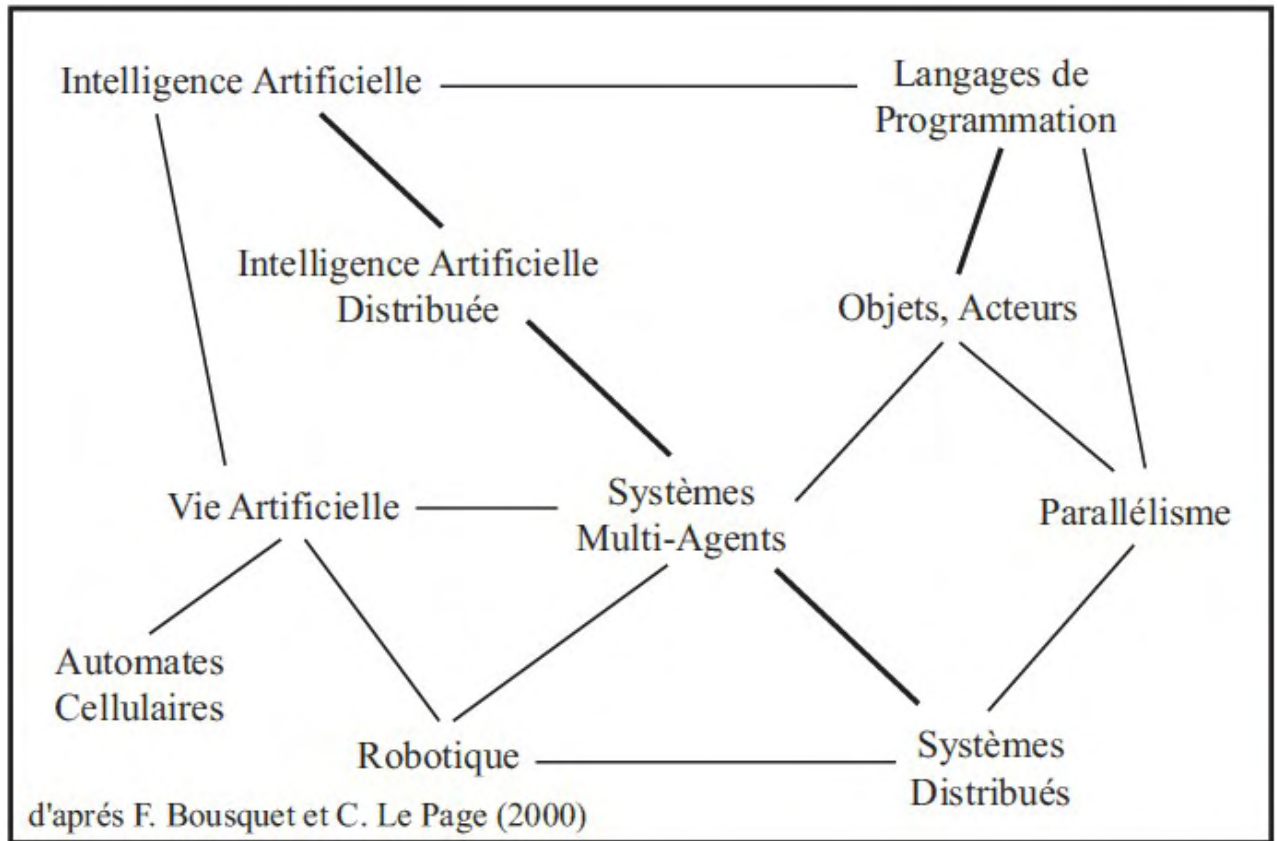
Intelligence Artificielle

Langages de Programmation

Intelligence Artificielle Distribuée

Objets, Acteurs

Vie Artificielle

Systèmes Multi-Agents

Parallélisme

Automates Cellulaires

Robotique

Systèmes Distribués

d'aprés F. Bousquet et C. Le Page (2000)